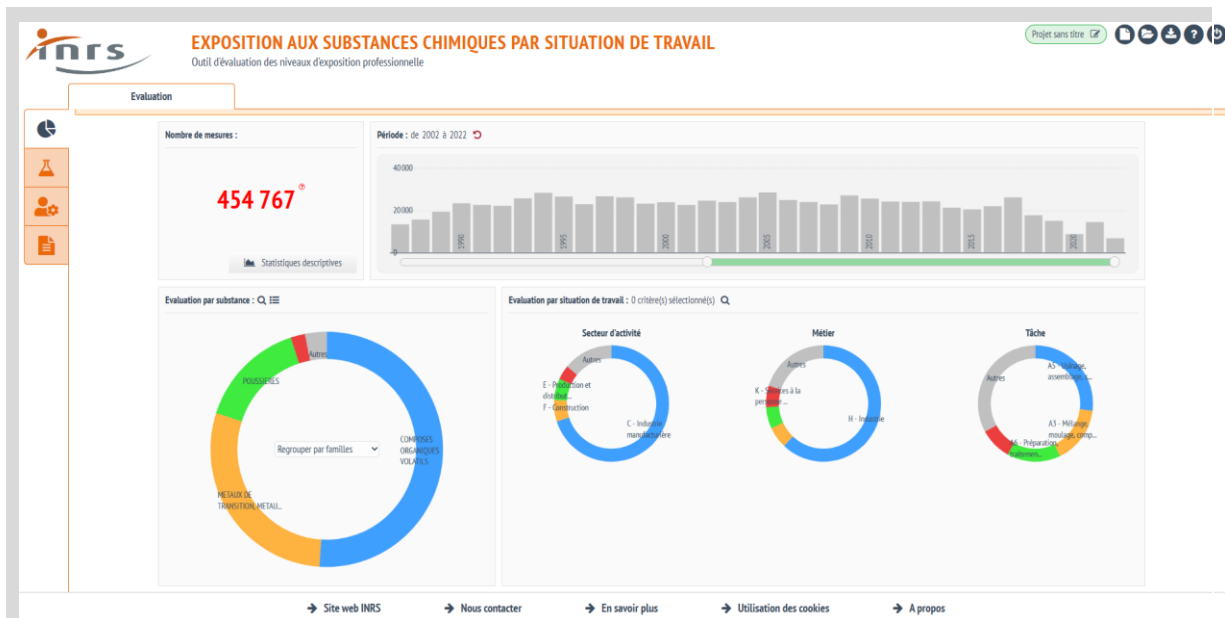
inrs

EXPOSITION AUX SUBSTANCES CHIMIQUES PAR SITUATION DE TRAVAIL
Outil d'évaluation des niveaux d'exposition professionnelle

Projet sans titre

Evaluation

Nombre de mesures :

454 767

Statistiques descriptives

Période : de 2002 à 2022

40000
20000
0
1990
1995
2000
2005
2010
2015
2020

Evaluation par substance :

Regrouper par familles

COMPOSES ORGANIQUES VOLATILS
METAUX DE TRANSITION, METAU...
POUSSIERES
Autres

Evaluation par situation de travail : 0 critère(s) sélectionné(s)

Secteur d'activité
Autres
E - Production et distribut...
F - Construction
C - Industrie manufacturière

Métier
Autres
K - Services à la personne...
H - Industrie

Tâche
Autres
A5 - Montage, assemblage, ...
A3 - Mélange, moulage, comp...
A6 - Préparation, traitemen...

Site web INRS
Nous contacter
En savoir plus
Utilisation des cookies
A propos